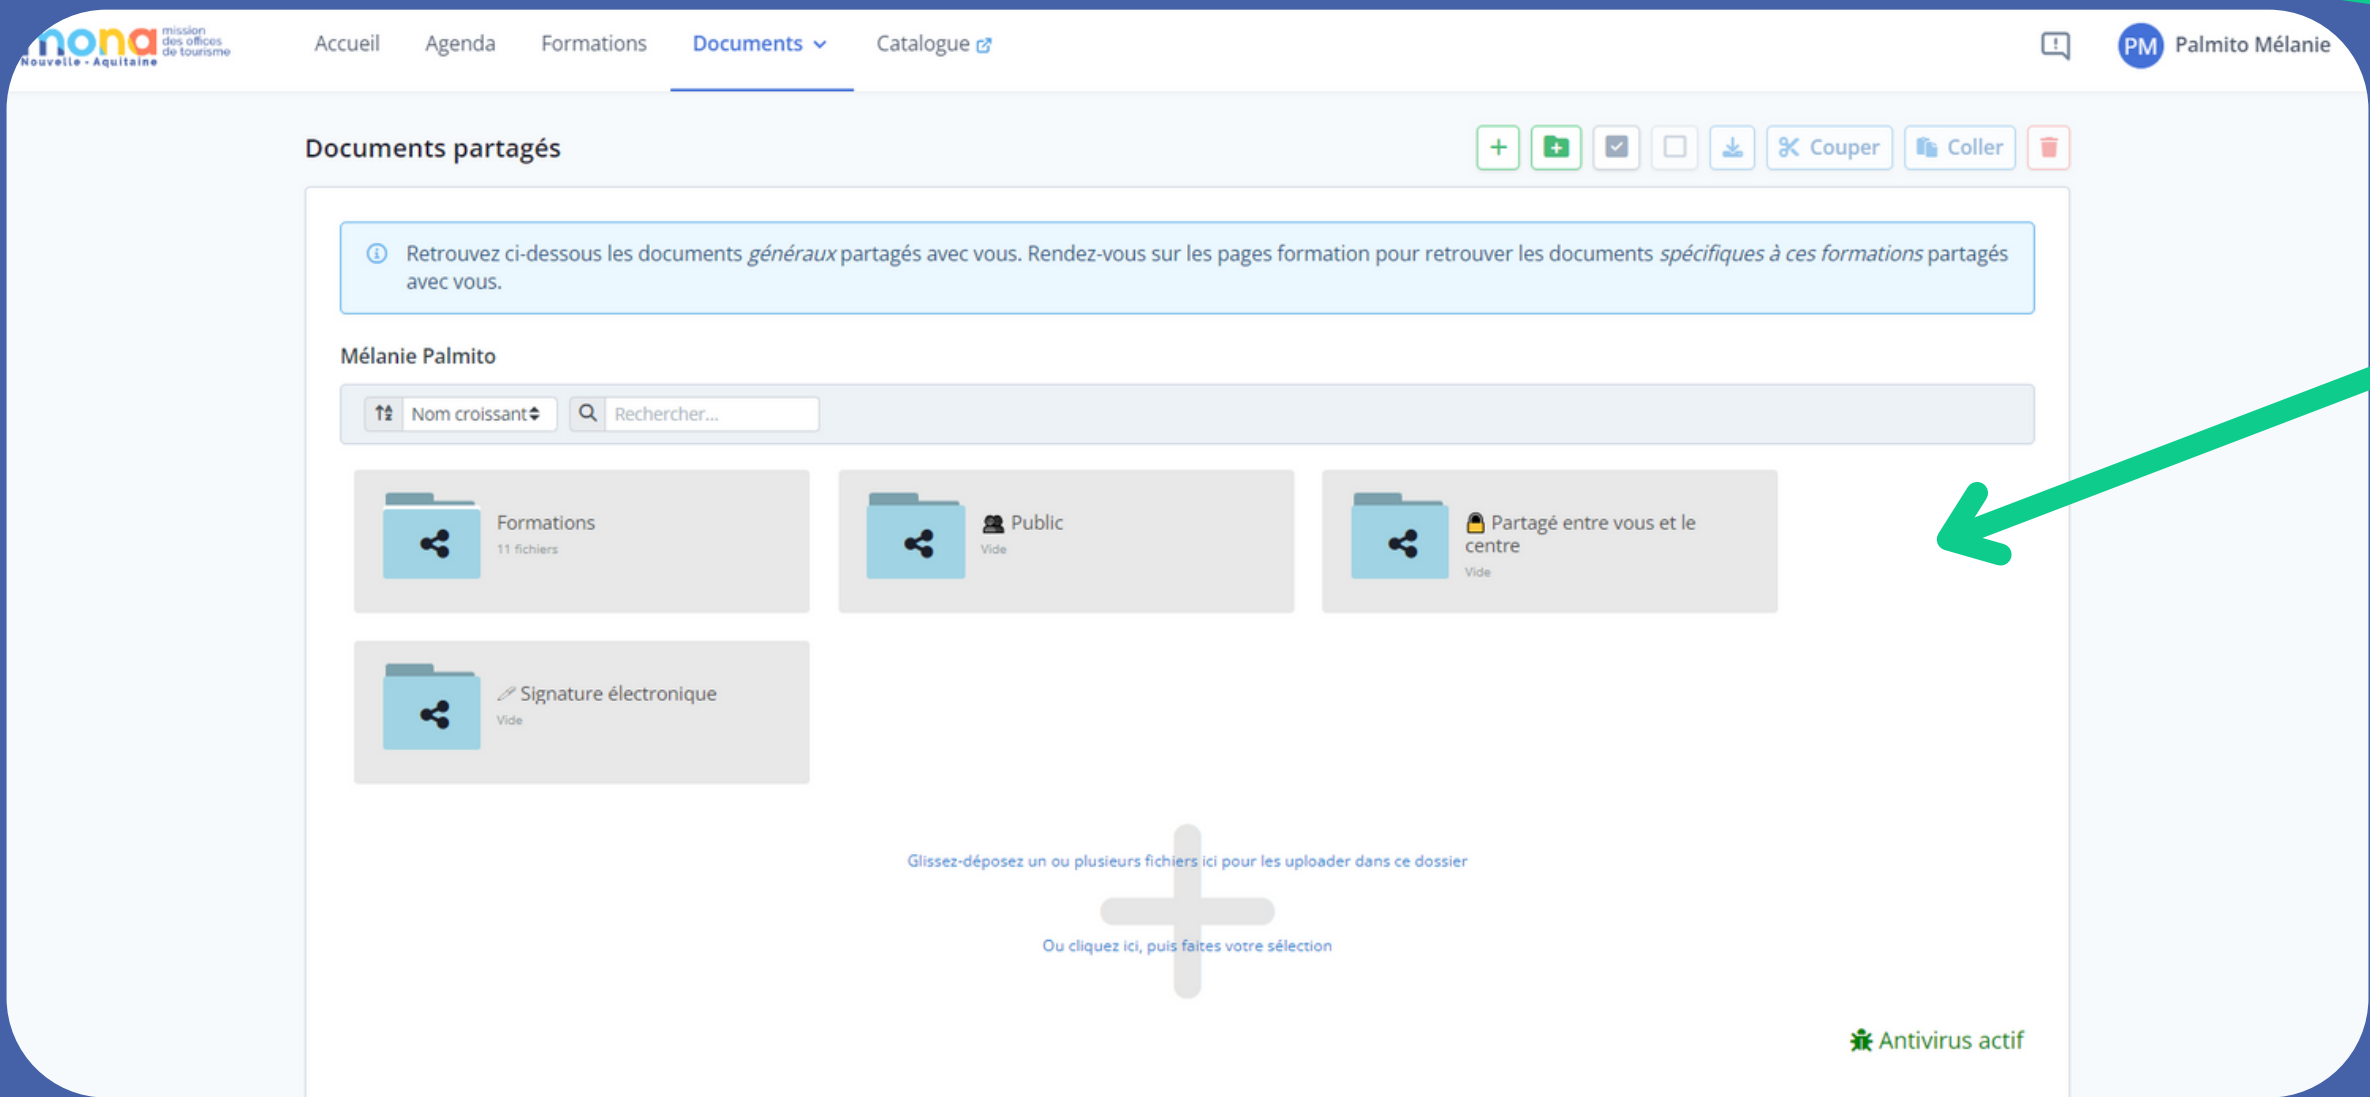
mona mission des offices de tourisme Nouvelle-Aquitaine

Accueil Agenda Formations Documents Catalogue

PM Palmito Mélanie

Documents partagés

Couper Coller

Retrouvez ci-dessous les documents *généraux* partagés avec vous. Rendez-vous sur les pages formation pour retrouver les documents *spécifiques à ces formations* partagés avec vous.

Mélanie Palmito

Nom croissant

Rechercher...

Formations
11 fichiers

Public
Vide

Partagé entre vous et le centre
Vide

Signature électronique
Vide

Glissez-déposez un ou plusieurs fichiers ici pour les uploader dans ce dossier

Ou cliquez ici, puis faites votre sélection

Antivirus actif